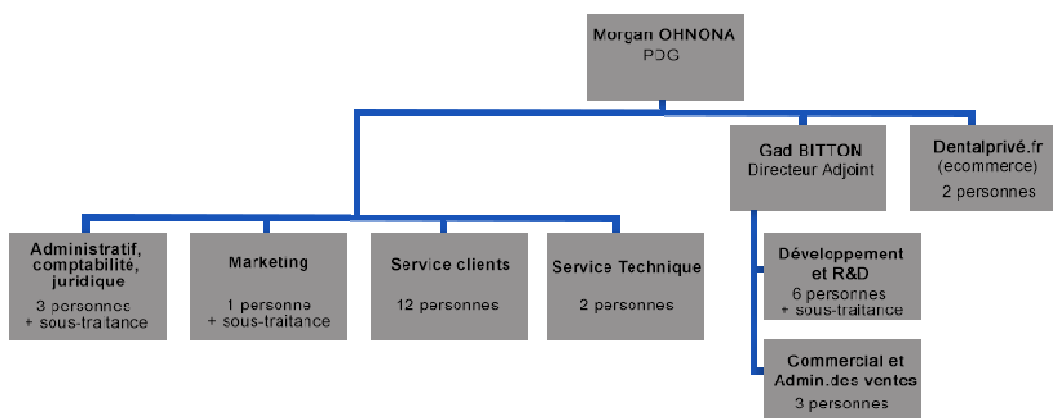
Morgan OHNONA
PDG

Gad BITTON
Directeur Adjoint

Dentalprivé.fr
(ecommerce)
2 personnes

Administratif, comptabilité, juridique
3 personnes
+ sous-traitance

Marketing
1 personne
+ sous-traitance

Service clients
12 personnes

Service Technique
2 personnes

Développement et R&D
6 personnes
+ sous-traitance

Commercial et Admin.des ventes
3 personnes